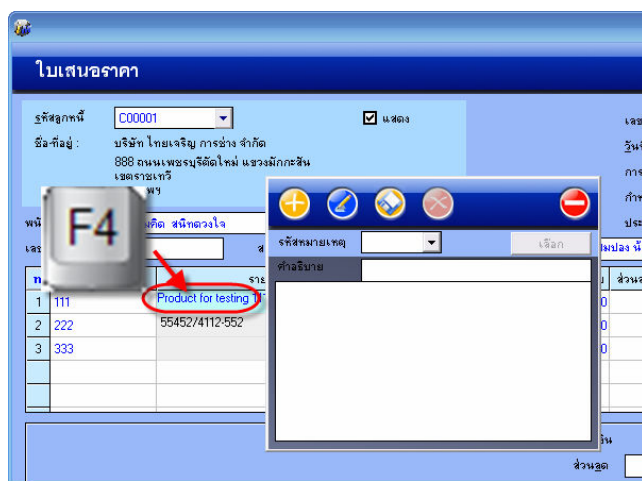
ใบเสนอราคา

รหัสลูกหนี้ C00001 แสดง

ชื่อ-ที่อยู่ : บริษัท ไทยเจริญ การช่าง จำกัด

888 ถนนเพชรบุรีตัดใหม่ แขวงมักกะสัน เขตราชเทวี

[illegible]พฯ

F4

พน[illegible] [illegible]คิด สนิทดวงใจ

เลข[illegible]

รหัสหมายเหตุ เลือก

คำอธิบาย

| ที่ | | ราย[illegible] |
|---|---|---|
| 1 | 111 | Product for testing 1 |
| 2 | 222 | 55452/4112-552 |
| 3 | 333 | |

เลข

วันที่

การ

กำห

ประ

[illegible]มปลง น้

ส่วนล

ส่วนลด